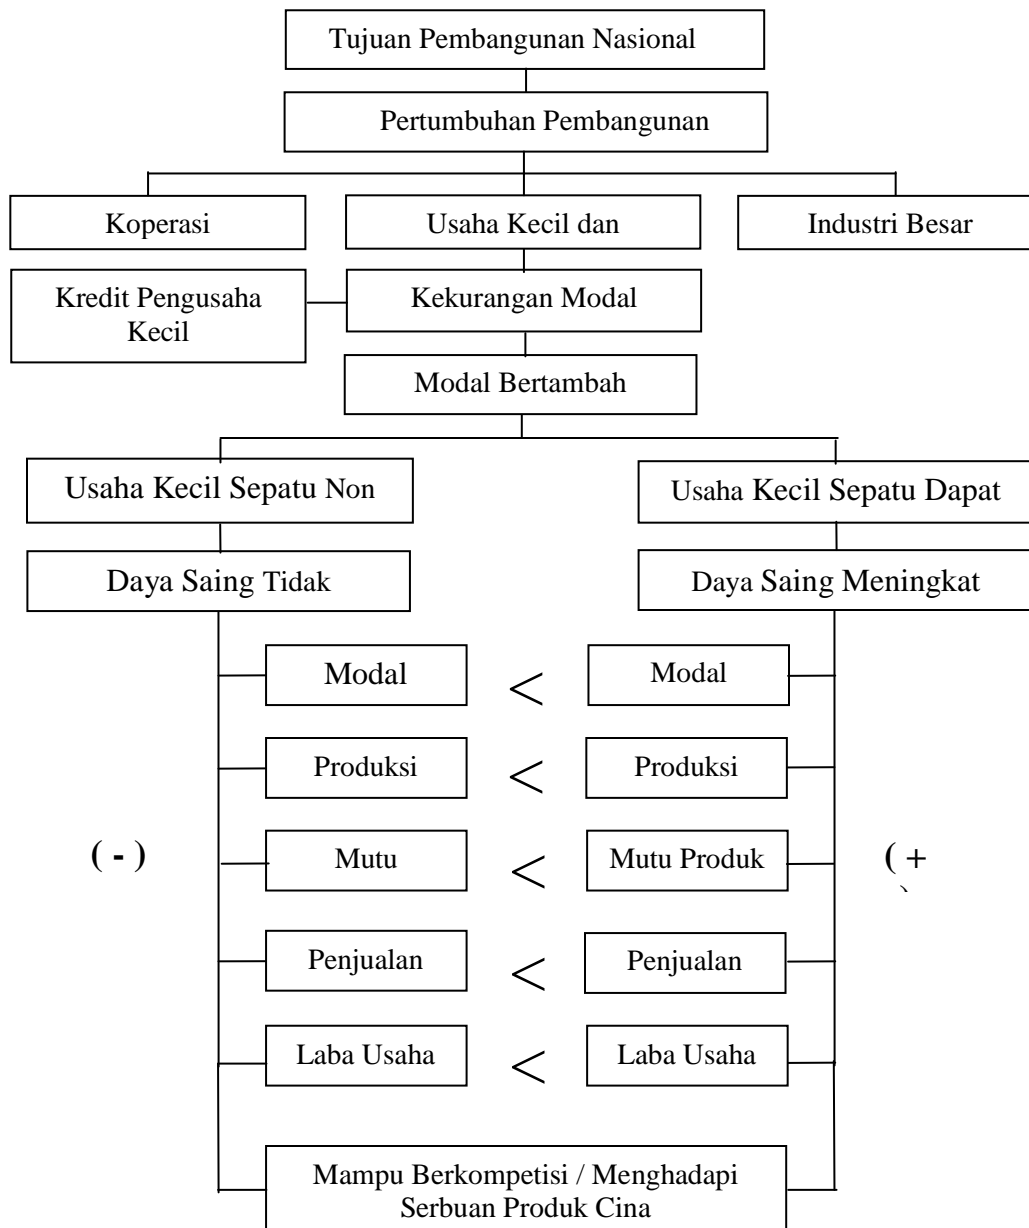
Tujuan Pembangunan Nasional

Pertumbuhan Pembangunan

Koperasi

Usaha Kecil dan

Industri Besar

Kredit Pengusaha Kecil

Kekurangan Modal

Modal Bertambah

Usaha Kecil Sepatu Non

Usaha Kecil Sepatu Dapat

Daya Saing Tidak

Daya Saing Meningkat

Modal $<$ Modal

Produksi $<$ Produksi

( - )

Mutu $<$ Mutu Produk

( +
)

Penjualan $<$ Penjualan

Laba Usaha $<$ Laba Usaha

Mampu Berkompetisi / Menghadapi Serbuan Produk Cina